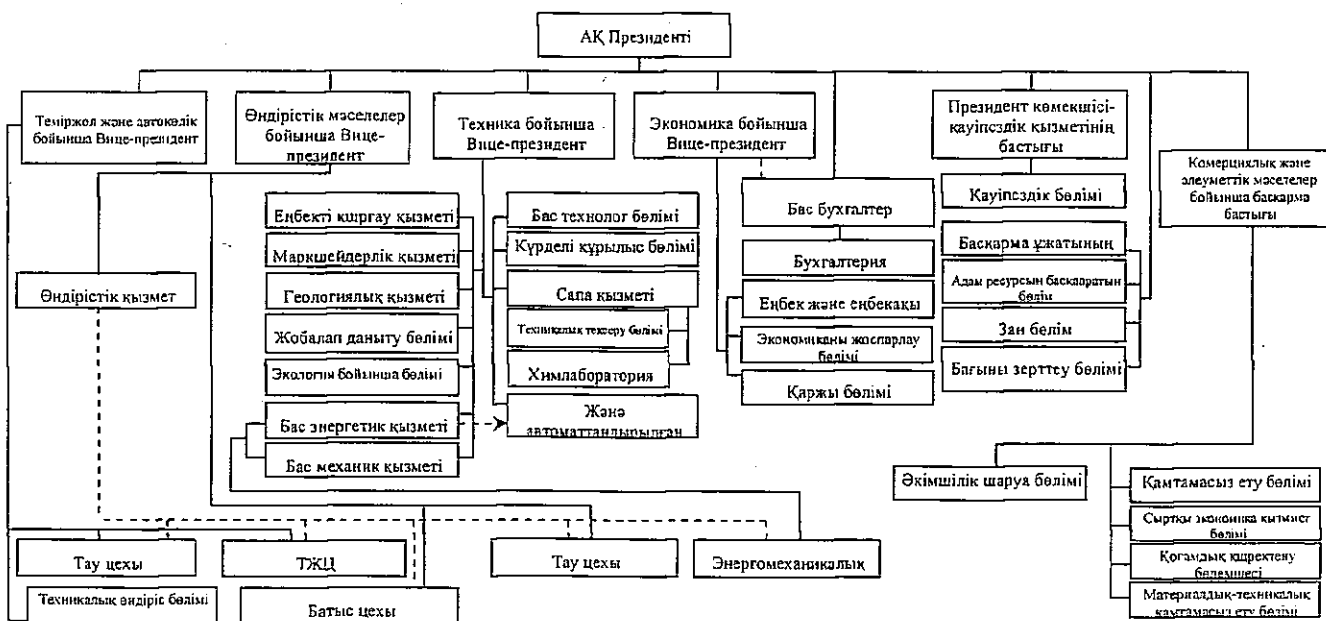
АҚ Президенті

Теміржол және автокөлік бойынша Вице-президент

Өндірістік мәселелер бойынша Вице-президент

Техника бойынша Вице-президент

Экономика бойынша Вице-президент

Президент көмекшісі-қауіпсіздік қызметінің бастығы

Комерциялық және әлеуметтік мәселелер бойынша басқарма бастығы

Өндірістік қызмет

Еңбекті қорғау қызметі

Маркшейдерлік қызметі

Геологиялық қызметі

Жобалап дайынту бөлімі

Экология бойынша бөлімі

Бас энергетик қызметі

Бас механик қызметі

Бас технолог бөлімі

Күрделі құрылыс бөлімі

Сапа қызметі

Техникалық тексеру бөлімі

Химлаборатория

Және автоматтандырылған

Бас бухгалтер

Бухгалтерия

Еңбек және еңбекақы

Экономиканы жоспарлау бөлімі

Қаржы бөлімі

Қауіпсіздік бөлімі

Басқарма ұжатының

Адам ресурсын басқаратын бөлім

Заң бөлім

Бағыны зерттеу бөлімі

Әкімшілік шаруа бөлімі

Қамтамасыз ету бөлімі

Сыртқы экономика қызмет бөлімі

Қоғамдық іщректену бөлемшесі

Материалдық-техникалық қамтамасыз ету бөлімі

Тау цехы

ТЖЦ

Тау цехы

Энергомеханикалық

Техникалық өндіріс бөлімі

Батыс цехы